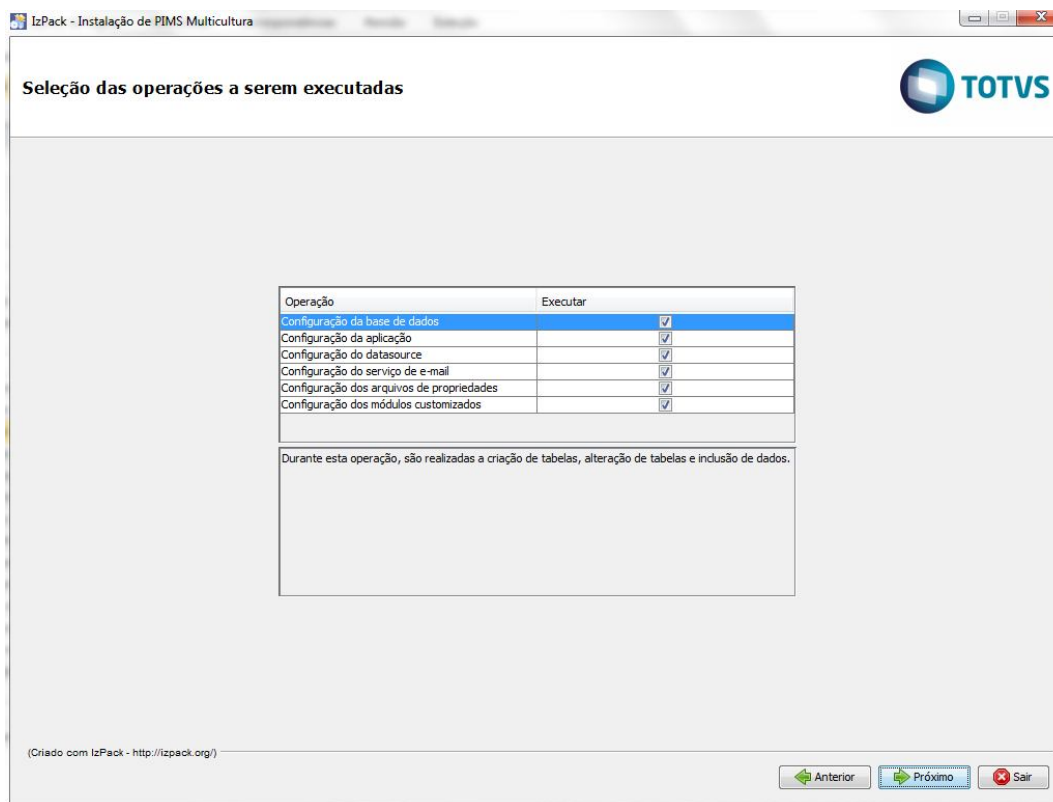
IzPack - Instalação de PIMS Multicultura

Seleção das operações a serem executadas

TOTVS

| Operação | Executar |
|---|---|
| Configuração da base de dados | ☑ |
| Configuração da aplicação | ☑ |
| Configuração do datasource | ☑ |
| Configuração do serviço de e-mail | ☑ |
| Configuração dos arquivos de propriedades | ☑ |
| Configuração dos módulos customizados | ☑ |

Durante esta operação, são realizadas a criação de tabelas, alteração de tabelas e inclusão de dados.

(Criado com IzPack - http://izpack.org/)

Anterior Próximo Sair